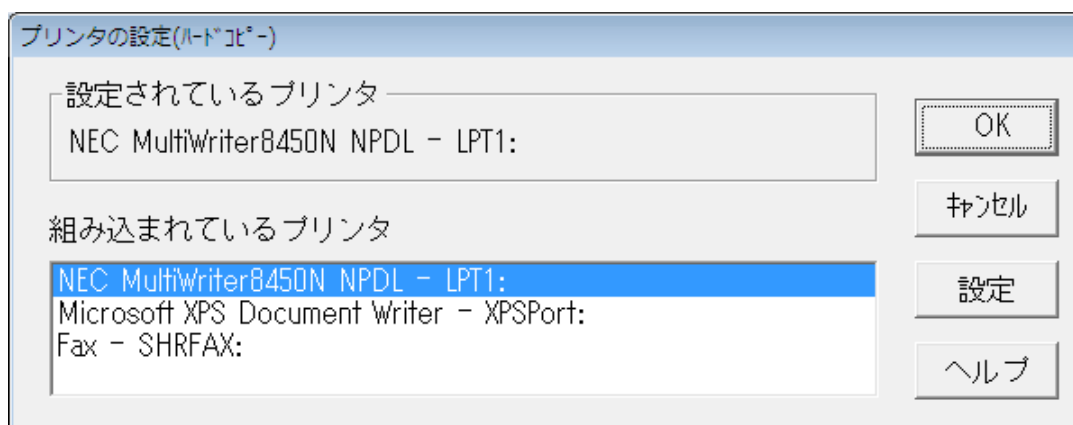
プリンタの設定(ハードコピー)

設定されているプリンタ

NEC MultiWriter8450N NPDL - LPT1:

組み込まれているプリンタ

NEC MultiWriter8450N NPDL - LPT1:
Microsoft XPS Document Writer - XPSPort:
Fax - SHRFAX:

OK

キャンセル

設定

ヘルプ